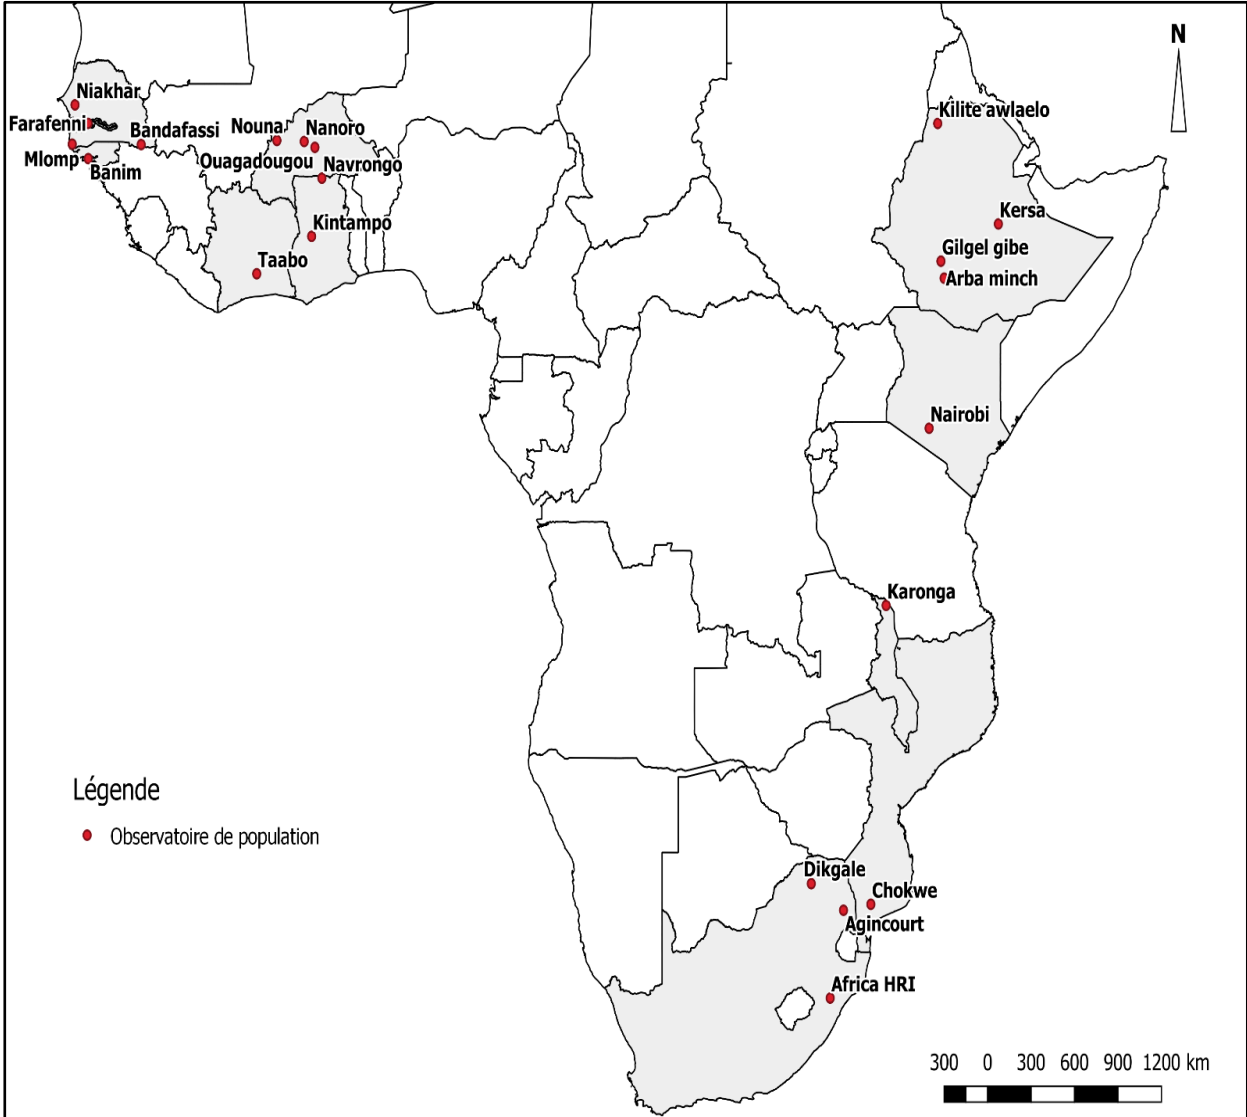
N

Niakhar
Farafenni
Bandafassi
Mlomp
Banim
Nouna
Nanoro
Ouagadougou
Navrongo
Kintampo
Taabo
Kilite awlaelo
Kersa
Gilgel gibe
Arba minch
Nairobi
Karonga
Dikgale
Chokwe
Agincourt
Africa HRI

Légende
Observatoire de population

300 0 300 600 900 1200 km